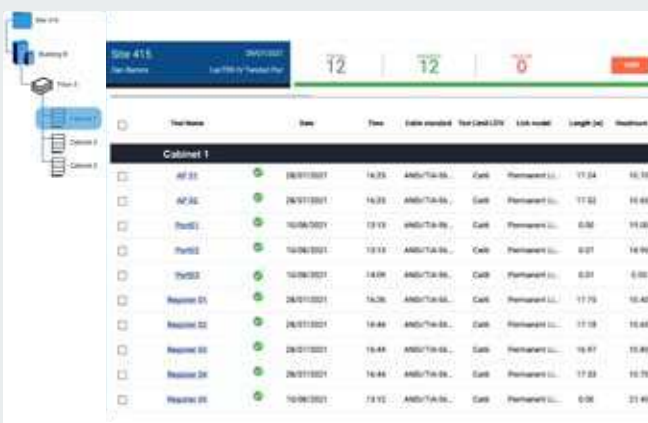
Site 415
Building B
Floor 2
Cabinet 1
Cabinet 2
Cabinet 3

Site 415
Dan Barnes
Cat PIN IV Twisted Pair

12
12
0

| | Test Name | | Date | Time | Cable standard | Test Limit | Link model | Length (m) | Headroom |
|---|---|---|---|---|---|---|---|---|---|
| Cabinet 1 | | | | | | | | | |
| | AP 01 | | 28/07/2021 | 14:23 | ANSI/TIA-56... | Cat6 | Permanent Li... | 17.24 | 15.70 |
| | AP 02 | | 28/07/2021 | 14:23 | ANSI/TIA-56... | Cat6 | Permanent Li... | 17.02 | 15.60 |
| | Port01 | | 14/08/2021 | 13:13 | ANSI/TIA-56... | Cat6 | Permanent Li... | 0.00 | 11.00 |
| | Port02 | | 14/08/2021 | 13:13 | ANSI/TIA-56... | Cat6 | Permanent Li... | 0.01 | 14.90 |
| | Port03 | | 14/08/2021 | 14:09 | ANSI/TIA-56... | Cat6 | Permanent Li... | 0.01 | 0.00 |
| | Reception 01 | | 28/07/2021 | 14:36 | ANSI/TIA-56... | Cat6 | Permanent Li... | 17.75 | 15.40 |
| | Reception 02 | | 28/07/2021 | 16:44 | ANSI/TIA-56... | Cat6 | Permanent Li... | 17.18 | 15.40 |
| | Reception 03 | | 28/07/2021 | 16:44 | ANSI/TIA-56... | Cat6 | Permanent Li... | 16.97 | 15.80 |
| | Reception 04 | | 28/07/2021 | 16:44 | ANSI/TIA-56... | Cat6 | Permanent Li... | 17.03 | 15.70 |
| | Reception 05 | | 14/08/2021 | 13:12 | ANSI/TIA-56... | Cat6 | Permanent Li... | 0.06 | 21.40 |